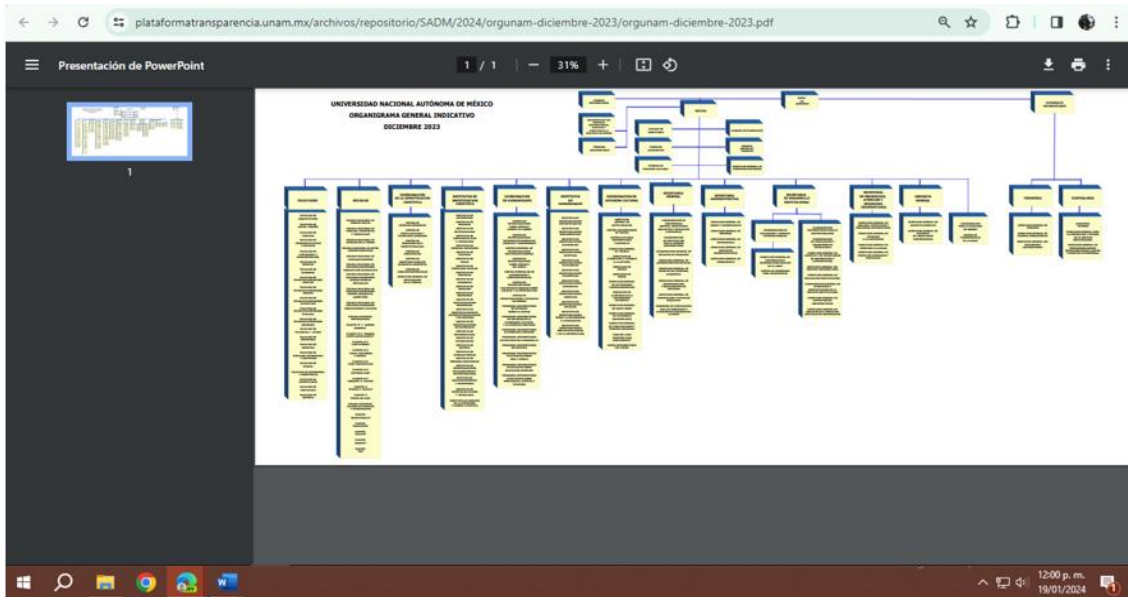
plataformatransparencia.unam.mx/archivos/repositorio/SADM/2024/orgunam-diciembre-2023/orgunam-diciembre-2023.pdf

Presentación de PowerPoint

1 / 1 | — 31% +

1

UNIVERSIDAD NACIONAL AUTÓNOMA DE MÉXICO
ORGANIGRAMA GENERAL INDICATIVO
DICIEMBRE 2023

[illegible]

12:00 p. m.
19/01/2024